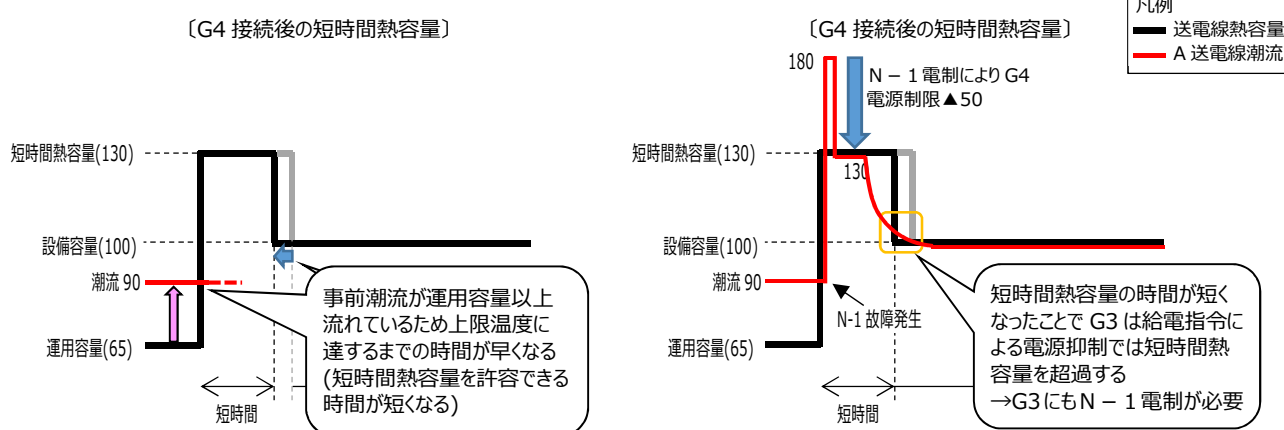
〔G4 接続後の短時間熱容量〕

短時間熱容量(130)

設備容量(100)

潮流 90

運用容量(65)

短時間

事前潮流が運用容量以上流れているため上限温度に達するまでの時間が早くなる(短時間熱容量を許容できる時間が短くなる)

〔G4 接続後の短時間熱容量〕

凡例
送電線熱容量
A 送電線潮流

180

N － 1 電制により G4 電源制限▲50

短時間熱容量(130)

130

設備容量(100)

潮流 90

運用容量(65)

N-1 故障発生

短時間

短時間熱容量の時間が短くなったことで G3 は給電指令による電源抑制では短時間熱容量を超過する
→G3 にも N － 1 電制が必要